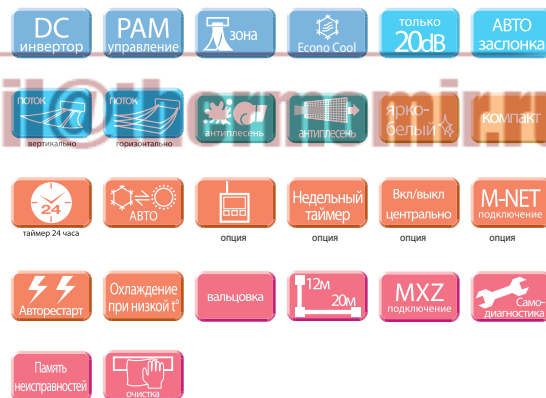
DC инвертор

PAM управление

зона

Econo Cool

только 20dB

АВТО заслонка

поток
вертикально

поток
горизонтально

антиплесень

антиплесень

ярко-белый

компакт

il@thermomir.ru

24
таймер 24 часа

АВТО

опция

Недельный таймер
опция

Вкл/выкл централью
опция

M-NET подключение
опция

Авторестарт

Охлаждение при низкой t°

вальцовка

12м 20м

MXZ подключение

Само-диагностика

Память неисправностей

очистка